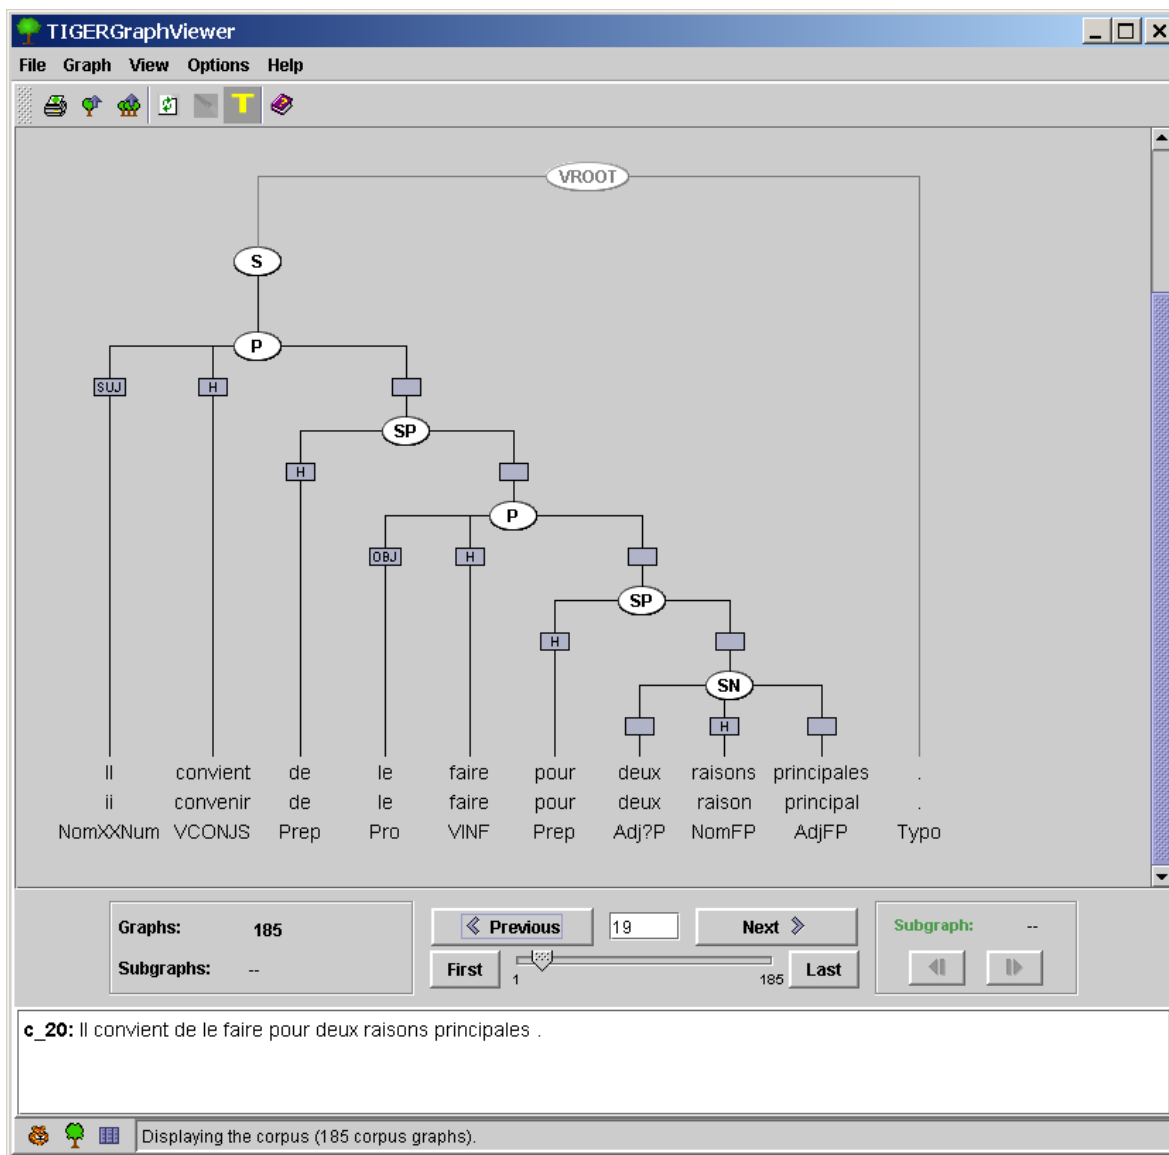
TIGERGraphViewer

File Graph View Options Help

T

VROOT

S

P

SUJ H

SP

H

P

OBJ H

SP

H

SN

H

| Il | convient | de | le | faire | pour | deux | raisons | principales | . |
|---|---|---|---|---|---|---|---|---|---|
| il | convenir | de | le | faire | pour | deux | raison | principal | . |
| NomXXNum | VCONJS | Prep | Pro | VINF | Prep | Adj?P | NomFP | AdjFP | Typo |

Graphs: 185

Subgraphs: --

Previous 19 Next

First 1 185 Last

Subgraph: --

c_20: Il convient de le faire pour deux raisons principales .

Displaying the corpus (185 corpus graphs).